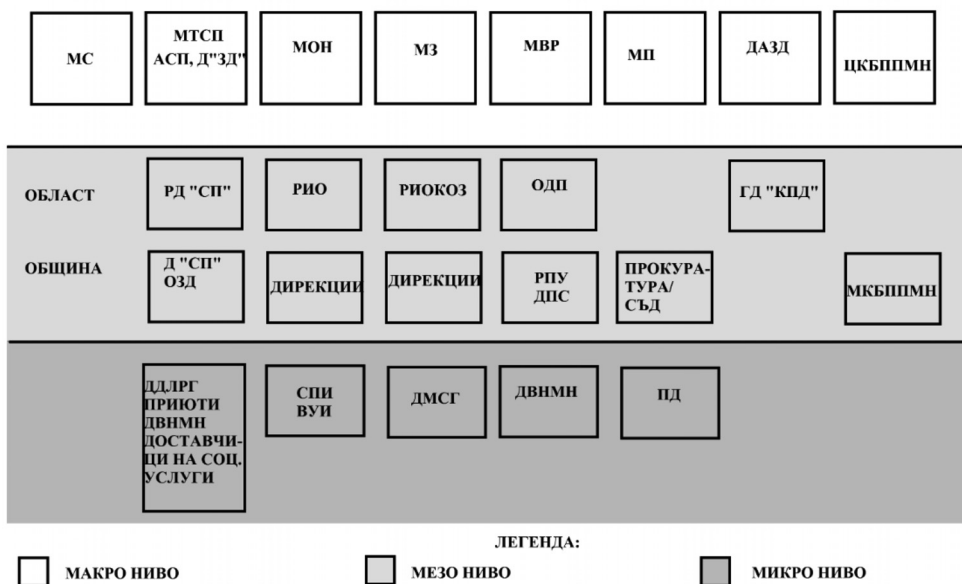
МС

МТСП АСП, Д"ЗД"

МОН

МЗ

МВР

МП

ДАЗД

ЦКБППМН

ОБЛАСТ

РД "СП"

РИО

РИОКОЗ

ОДП

ГД "КПД"

ОБЩИНА

Д "СП" ОЗД

ДИРЕКЦИИ

ДИРЕКЦИИ

РПУ ДПС

ПРОКУРАТУРА/ СЪД

МКБППМН

ДДЛРГ ПРИЮТИ ДВНМН ДОСТАВЧИЦИ НА СОЦ. УСЛУГИ

СПИ ВУИ

ДМСГ

ДВНМН

ПД

ЛЕГЕНДА:

МАКРО НИВО

МЕЗО НИВО

МИКРО НИВО